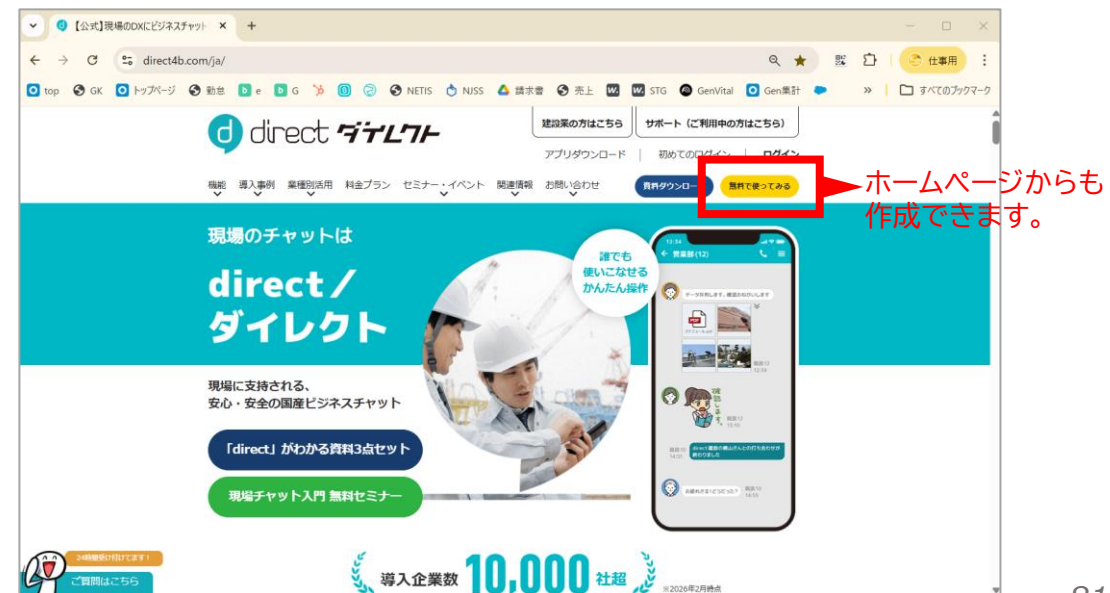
【公式】現場のDXにビジネスチャット ×
+
direct4b.com/ja/
仕事用
top GK トップページ 勤怠 e G NETIS NJSS 請求書 売上 STG GenVital Gen集計 » すべてのブックマーク

direct ダイレクト
建設業の方はこちら
サポート（ご利用中の方はこちら）
アプリダウンロード | 初めてのログイン | ログイン
機能 導入事例 業種別活用 料金プラン セミナー・イベント 関連情報 お問い合わせ
資料ダウンロード
無料で使ってみる

ホームページからも作成できます。

現場のチャットは
direct／ダイレクト
誰でも使いこなせるかんたん操作
現場に支持される、安心・安全の国産ビジネスチャット
「direct」がわかる資料3点セット
現場チャット入門 無料セミナー

営業部(12)

24時間受け付けてます！
ご質問はこちら
導入企業数 10,000 社超
※2026年2月時点